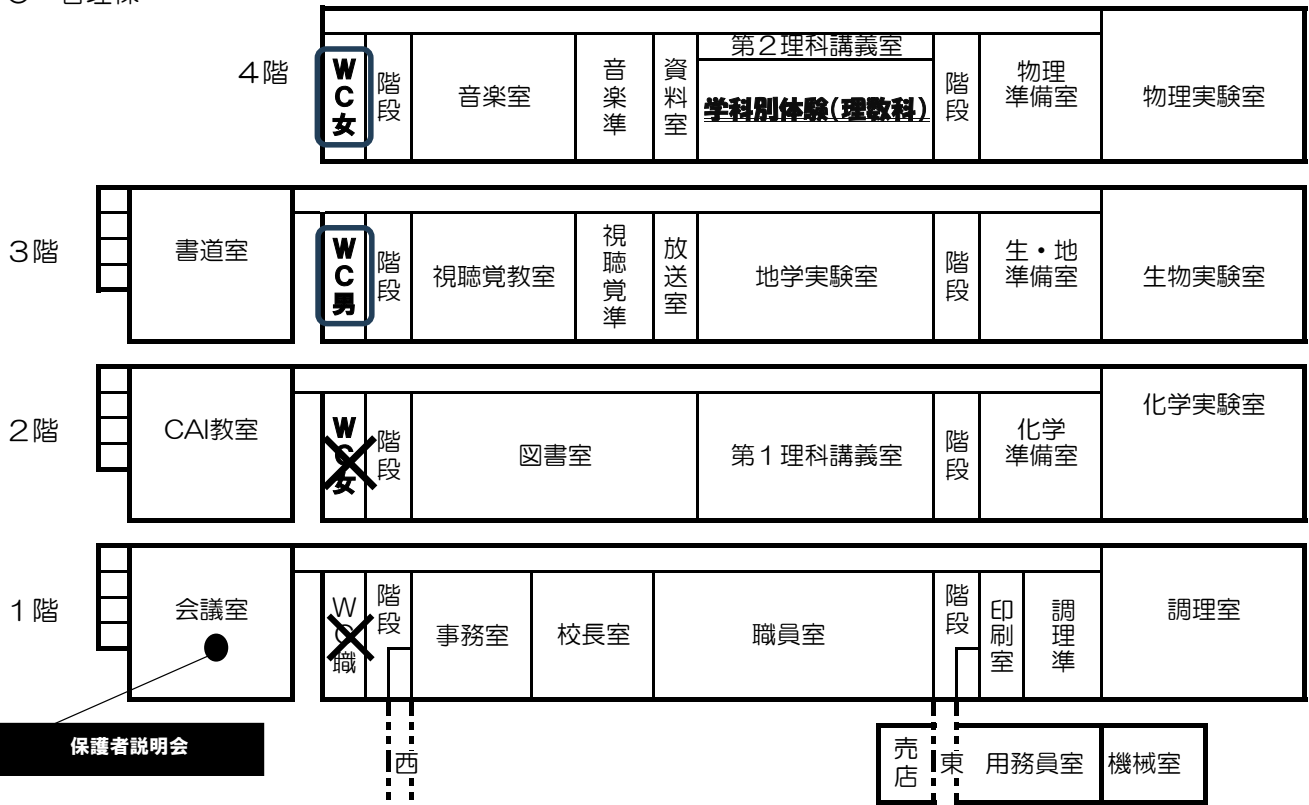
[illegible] 管理棟

4階
WC女
階段
音楽室
音楽準
資料室
第２理科講義室
学科別体験(理数科)
階段
物理準備室
物理実験室

3階
書道室
WC男
階段
視聴覚教室
視聴覚準
放送室
地学実験室
階段
生・地準備室
生物実験室

2階
CAI教室
WC女
階段
図書室
第１理科講義室
階段
化学準備室
化学実験室

1階
会議室
WC職
階段
事務室
校長室
職員室
階段
印刷室
調理準
調理室

保護者説明会
西
売店
東
用務員室
機械室